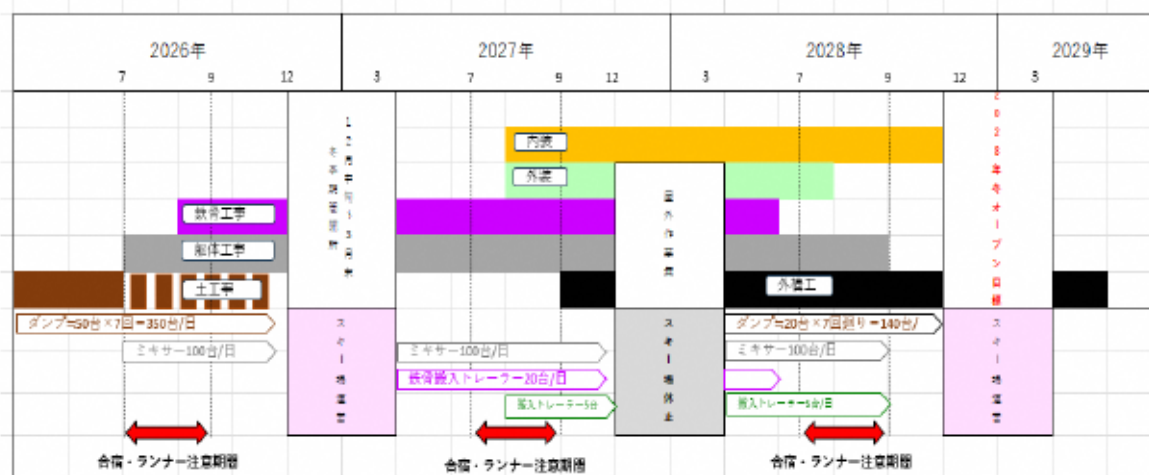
2026年

7

9

12

2027年

3

7

9

12

2028年

3

7

9

12

2029年

3

12月中旬～3月末 冬季閉鎖期間

内装

外装

屋外作業無

鉄骨工事

躯体工事

土工事

外構工

2028年冬オープン目標

ダンプ=50台×7回=350台/日

ミキサー100台/日

スキー場営業

ミキサー100台/日

鉄骨搬入トレーラー20台/日

搬入トレーラー5台

スキー場休止

ダンプ=20台×7回割り=140台/日

ミキサー100台/日

搬入トレーラー5台/日

スキー場営業

合宿・ランナー注意期間

合宿・ランナー注意期間

合宿・ランナー注意期間